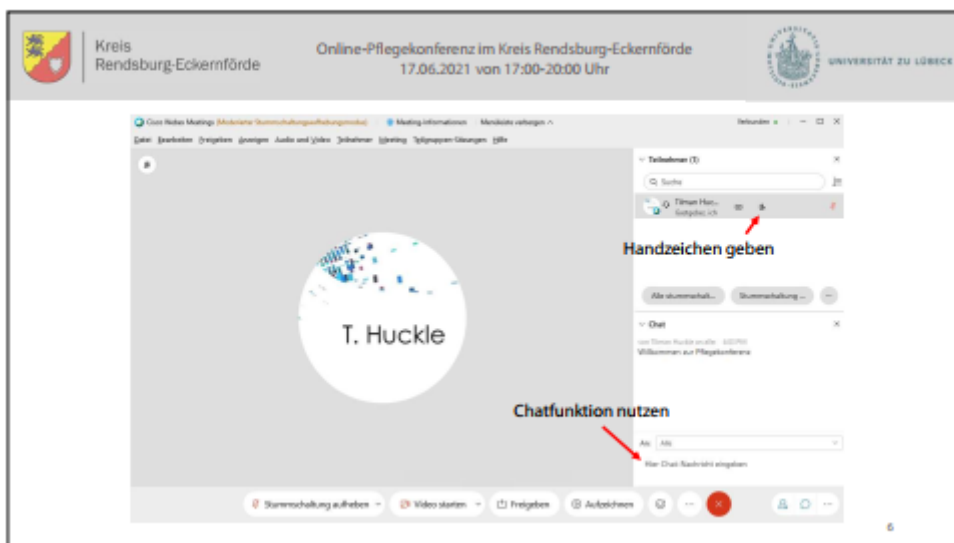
Kreis Rendsburg-Eckernförde

Online-Pflegekonferenz im Kreis Rendsburg-Eckernförde
17.06.2021 von 17:00-20:00 Uhr

UNIVERSITÄT ZU LÜBECK

Cisco Webex Meetings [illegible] Meeting-Informationen Menüleiste verbergen

Datei Bearbeiten Freigeben Anzeigen Audio und Video Teilnehmer Meeting Teilgruppen-Sitzungen Hilfe

Teilnehmer (1)

Suche

Tilman Huc... Gastgeber, ich

Handzeichen geben

T. Huckle

Alle stummschalt... Stummschaltung ...

Chat

von Tilman Huckle an alle 6:02 PM
Willkommen zur Pflegekonferenz

Chatfunktion nutzen

An: Alle

Hier Chat-Nachricht eingeben

Stummschaltung aufheben Video starten Freigeben Aufzeichnen

6